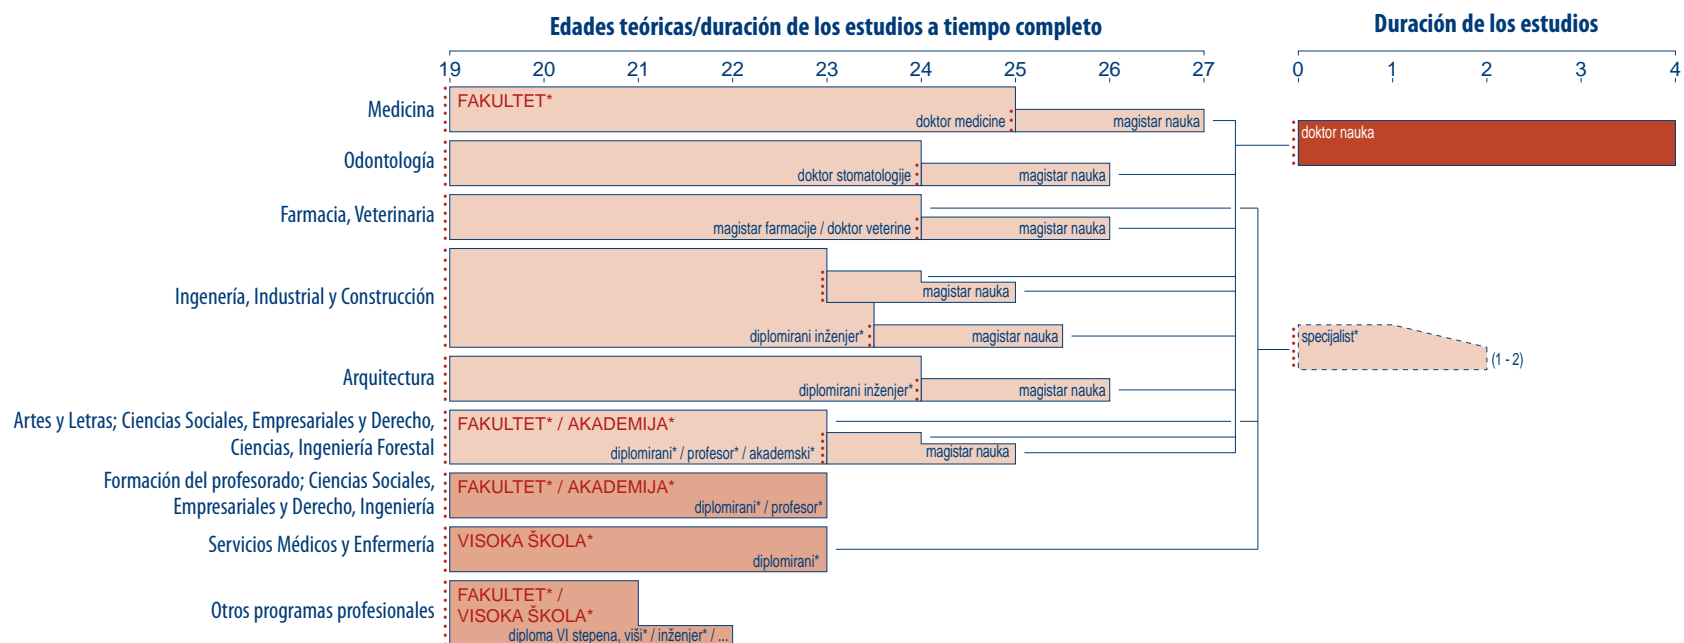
Edades teóricas/duración de los estudios a tiempo completo

Duración de los estudios

19 20 21 22 23 24 25 26 27

0 1 2 3 4

Medicina
FAKULTET*
doktor medicine
magistar nauka

doktor nauka

Odontología
doktor stomatologije
magistar nauka

Farmacia, Veterinaria
magistar farmacije / doktor veterine
magistar nauka

Ingeniería, Industrial y Construcción
magistar nauka
diplomirani inženjer*
magistar nauka

specijalist*
(1 - 2)

Arquitectura
diplomirani inženjer*
magistar nauka

Artes y Letras; Ciencias Sociales, Empresariales y Derecho, Ciencias, Ingeniería Forestal
FAKULTET* / AKADEMIJA*
diplomirani* / profesor* / akademski*
magistar nauka

Formación del profesorado; Ciencias Sociales, Empresariales y Derecho, Ingeniería
FAKULTET* / AKADEMIJA*
diplomirani* / profesor*

Servicios Médicos y Enfermería
VISOKA ŠKOLA*
diplomirani*

Otros programas profesionales
FAKULTET* / VISOKA ŠKOLA*
diploma VI stepena, viši* / inženjer* / ...